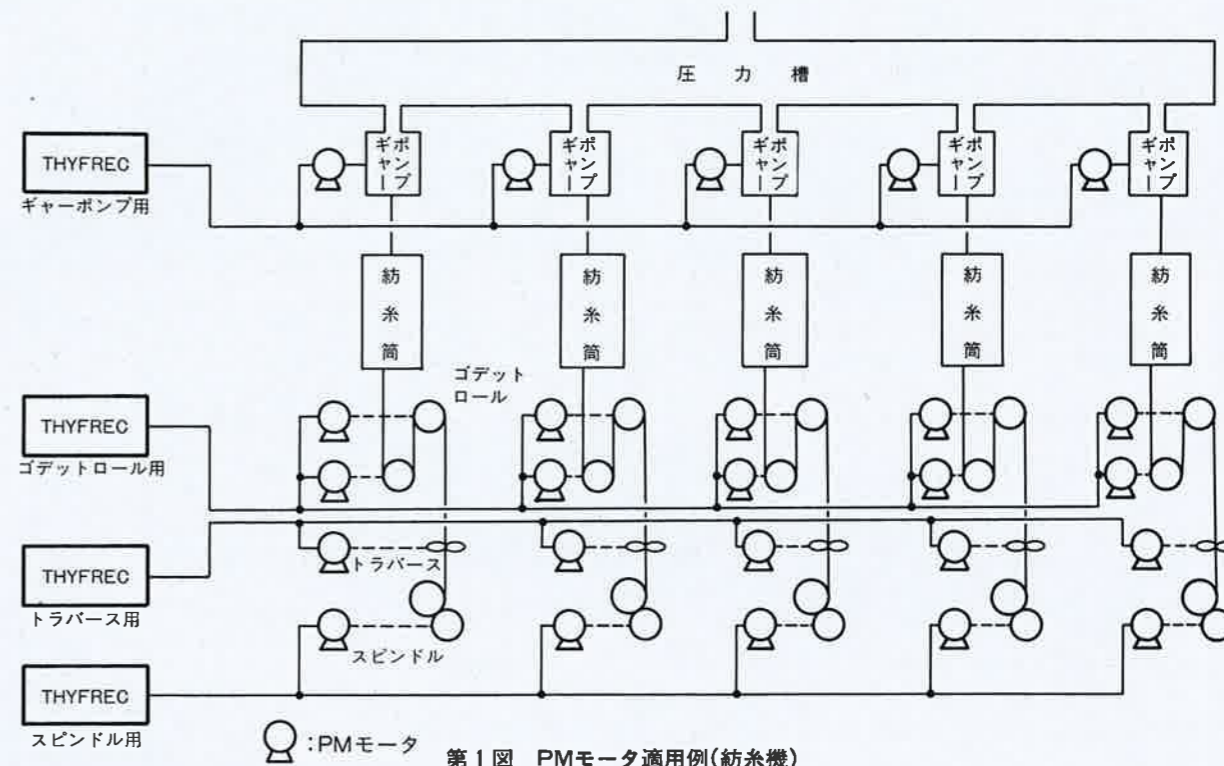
圧 力 槽

THYFREC
ギャーポンプ用

ギャー ポンプ
ギャー ポンプ
ギャー ポンプ
ギャー ポンプ
ギャー ポンプ

紡糸筒
紡糸筒
紡糸筒
紡糸筒
紡糸筒

ゴデット ロール

THYFREC
ゴデットロール用

THYFREC
トラバース用

トラバース

THYFREC
スピンドル用

スピンドル

:PMモータ

第1図 PMモータ適用例(紡糸機)